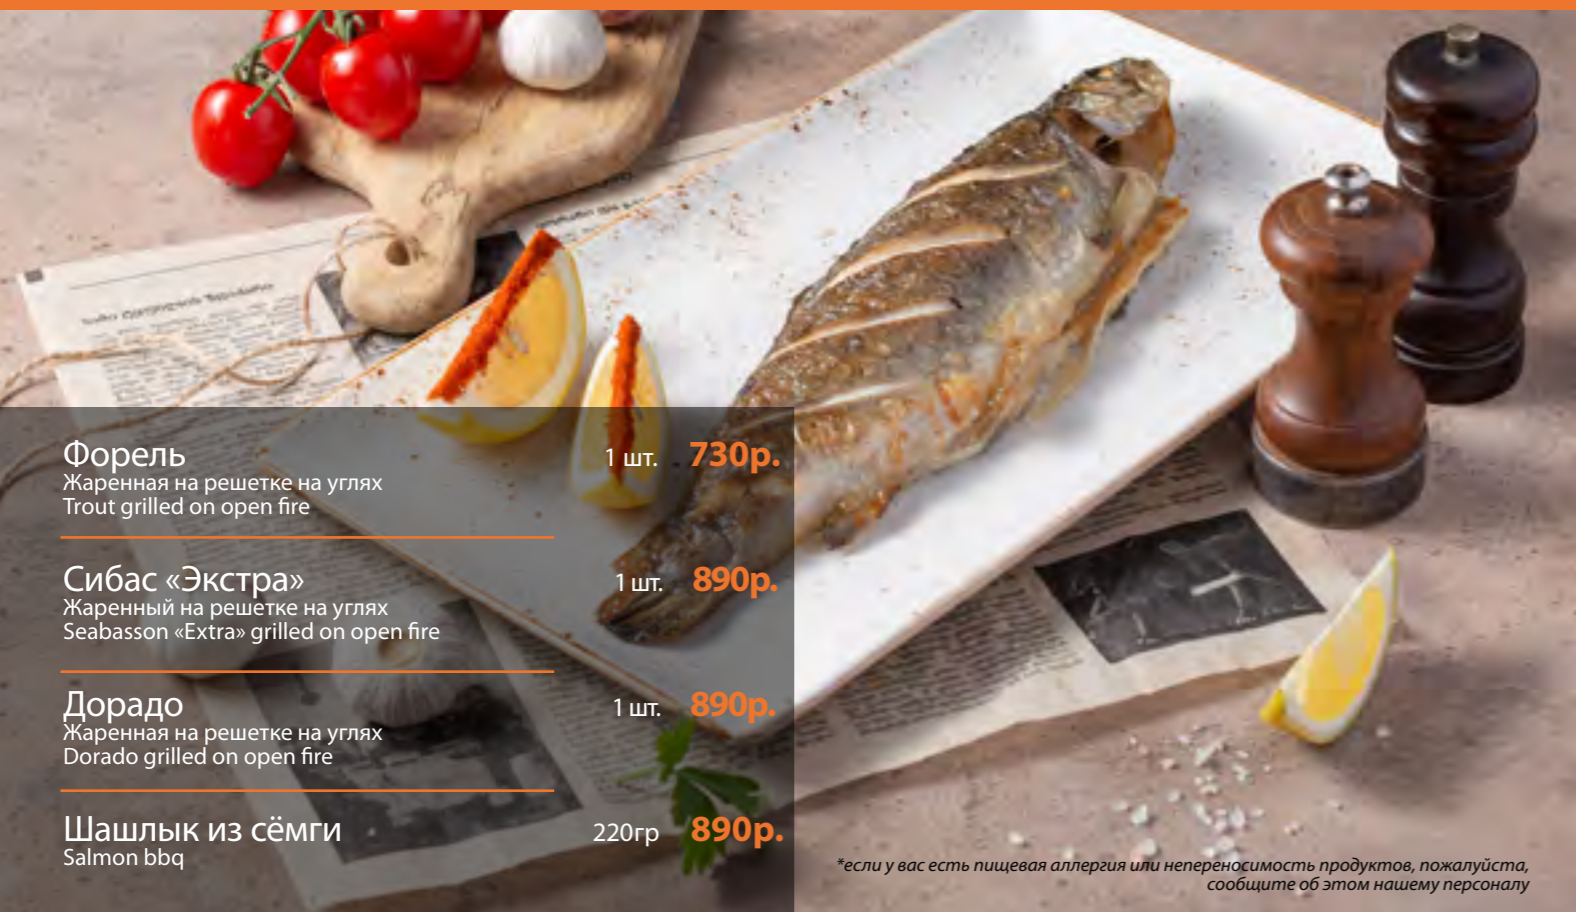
Форель
Жаренная на решетке на углях
Trout grilled on open fire
1 шт. 730р.

Сибас «Экстра»
Жаренный на решетке на углях
Seabasson «Extra» grilled on open fire
1 шт. 890р.

Дорадо
Жаренная на решетке на углях
Dorado grilled on open fire
1 шт. 890р.

Шашлык из сёмги
Salmon bbq
220гр 890р.

*если у вас есть пищевая аллергия или непереносимость продуктов, пожалуйста, сообщите об этом нашему персоналу